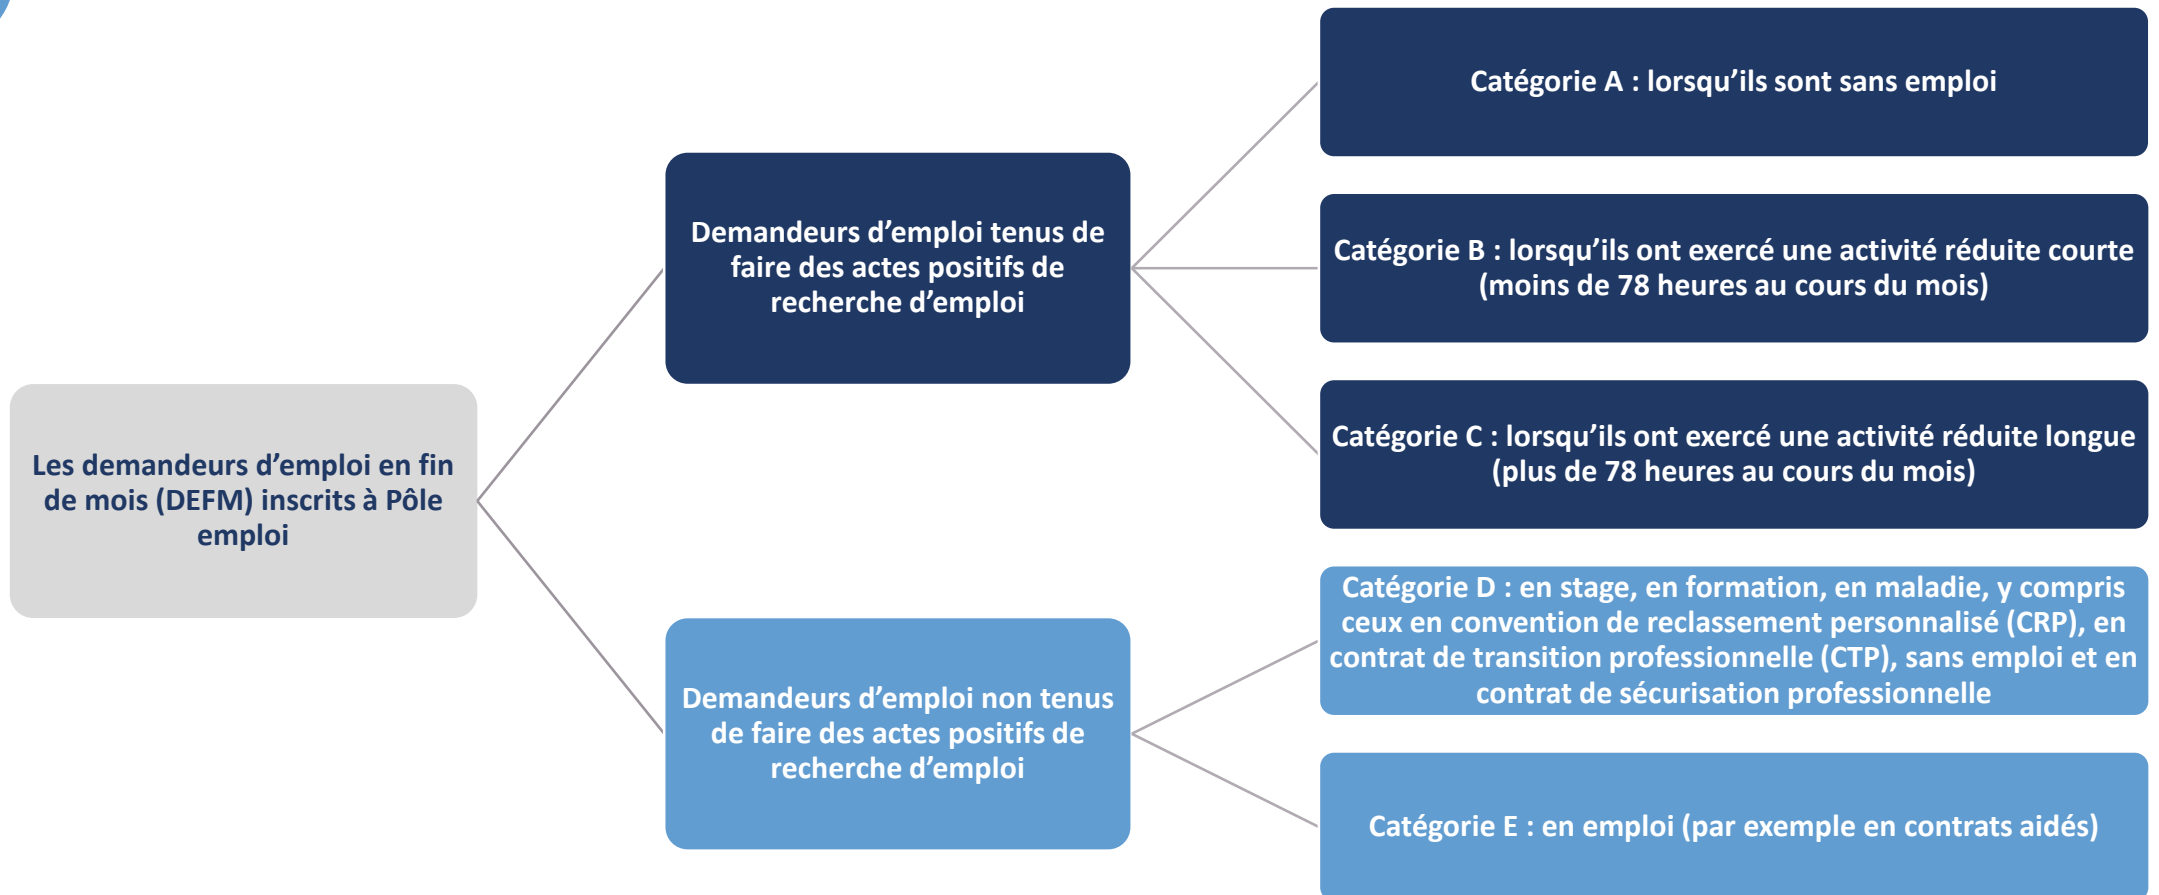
Les demandeurs d’emploi en fin de mois (DEFM) inscrits à Pôle emploi

Demandeurs d’emploi tenus de faire des actes positifs de recherche d’emploi

Catégorie A : lorsqu’ils sont sans emploi

Catégorie B : lorsqu’ils ont exercé une activité réduite courte (moins de 78 heures au cours du mois)

Catégorie C : lorsqu’ils ont exercé une activité réduite longue (plus de 78 heures au cours du mois)

Demandeurs d’emploi non tenus de faire des actes positifs de recherche d’emploi

Catégorie D : en stage, en formation, en maladie, y compris ceux en convention de reclassement personnalisé (CRP), en contrat de transition professionnelle (CTP), sans emploi et en contrat de sécurisation professionnelle

Catégorie E : en emploi (par exemple en contrats aidés)